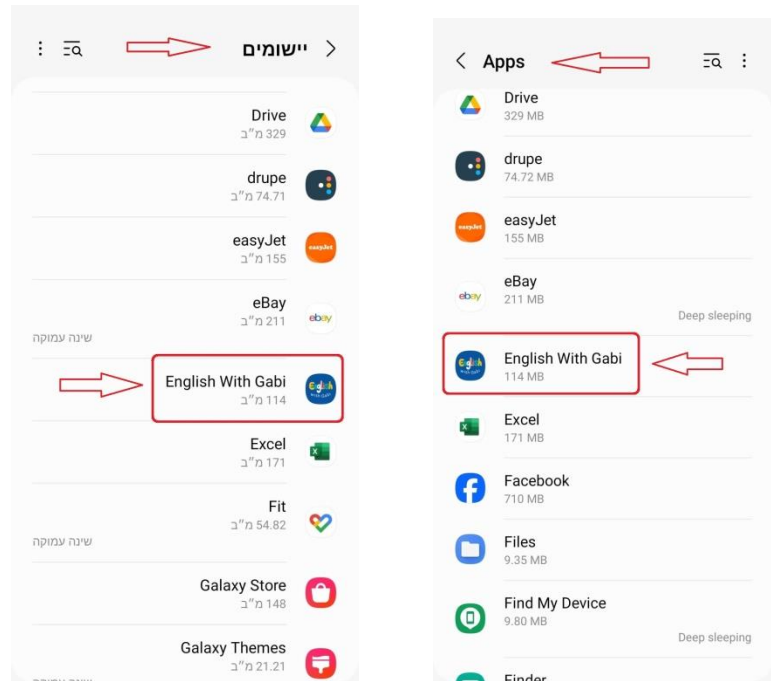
יישומים

Drive
329 מ"ב

drupe
74.71 מ"ב

easyJet
155 מ"ב

eBay
211 מ"ב
שינה עמוקה

English With Gabi
114 מ"ב

Excel
171 מ"ב

Fit
54.82 מ"ב
שינה עמוקה

Galaxy Store
148 מ"ב

Galaxy Themes
21.21 מ"ב

Apps

Drive
329 MB

drupe
74.72 MB

easyJet
155 MB

eBay
211 MB
Deep sleeping

English With Gabi
114 MB

Excel
171 MB

Facebook
710 MB

Files
9.35 MB

Find My Device
9.80 MB
Deep sleeping

Finder